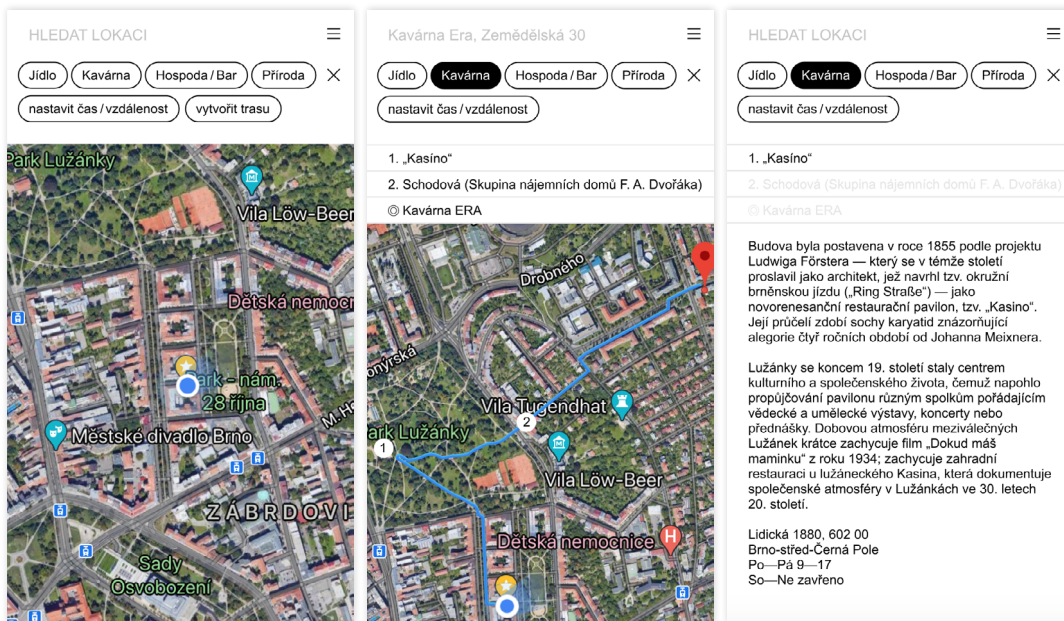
HLEDAT LOKACI

Jídlo Kavárna Hospoda / Bar Příroda

nastavit čas / vzdálenost vytvořit trasu

Park Lužánky

Vila Löw-Beer

Dětská nemocnice

Park - nám. 28 října

Městské divadlo Brno

ZÁBRDOVI

Sady Osvobození

Kavárna Era, Zemědělská 30

Jídlo Kavárna Hospoda / Bar Příroda

nastavit čas / vzdálenost

1. „Kasíno"

2. Schodová (Skupina nájemních domů F. A. Dvořáka)

◎ Kavárna ERA

Drobného

Vila Tugendhat

Park Lužánky

Vila Löw-Beer

Dětská nemocnice

HLEDAT LOKACI

Jídlo Kavárna Hospoda / Bar Příroda

nastavit čas / vzdálenost

1. „Kasíno"

2. Schodová (Skupina nájemních domů F. A. Dvořáka)

◎ Kavárna ERA

Budova byla postavena v roce 1855 podle projektu Ludwiga Förstera — který se v témže století proslavil jako architekt, jež navrhl tzv. okružní brněnskou jízdu („Ring Straße") — jako novorenesanční restaurační pavilon, tzv. „Kasino". Její průčelí zdobí sochy karyatid znázorňující alegorie čtyř ročních období od Johanna Meixnera.

Lužánky se koncem 19. století staly centrem kulturního a společenského života, čemuž napohlo propůjčování pavilonu různým spolkům pořádajícím vědecké a umělecké výstavy, koncerty nebo přednášky. Dobovou atmosféru meziválečných Lužánek krátce zachycuje film „Dokud máš maminku" z roku 1934; zachycuje zahradní restauraci u lužáneckého Kasina, která dokumentuje společenské atmosféry v Lužánkách ve 30. letech 20. století.

Lidická 1880, 602 00
Brno-střed-Černá Pole
Po—Pá 9—17
So—Ne zavřeno